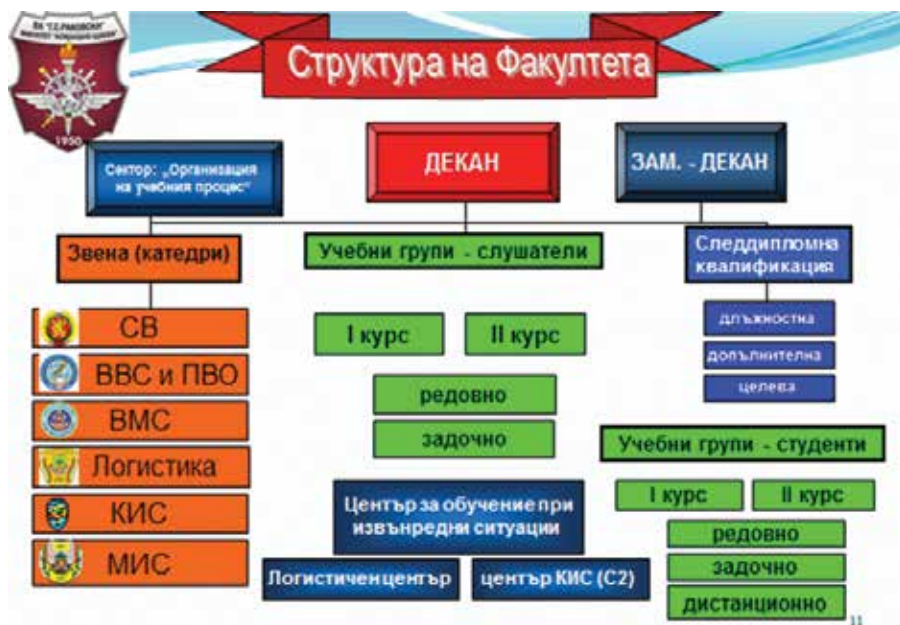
ВА "Г.С.РАКОВСКИ"
1950

Структура на Факултета

Сектор: „Организация на учебния процес"

ДЕКАН

ЗАМ. - ДЕКАН

Звена (катедри)

Учебни групи - слушатели

Следдипломна квалификация

СВ

ВВС и ПВО

ВМС

Логистика

КИС

МИС

I курс

II курс

редовно

задочно

длъжностна

допълнителна

целева

Учебни групи - студенти

I курс

II курс

редовно

задочно

дистанционно

Център за обучение при извънредни ситуации

Логистичен център

център КИС (С2)

11